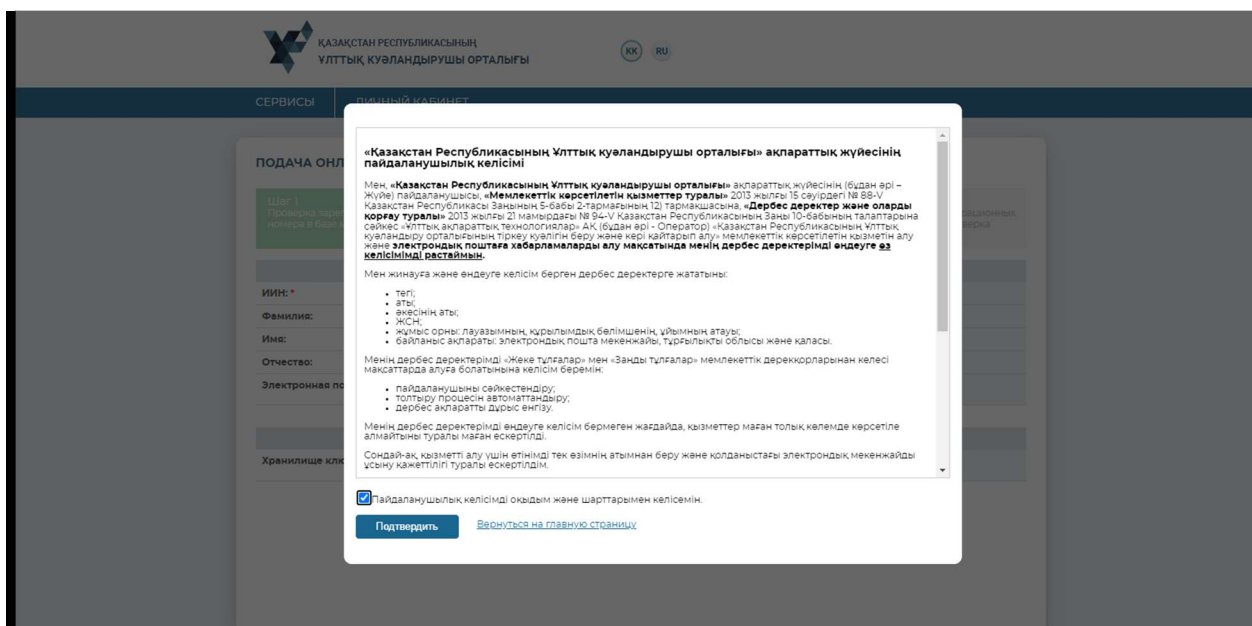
ҚАЗАҚСТАН РЕСПУБЛИКАСЫНЫҢ ҰЛТТЫҚ КУӘЛАНДЫРУШЫ ОРТАЛЫҒЫ

KK RU

СЕРВИСЫ ЛИЧНЫЙ КАБИНЕТ

ПОДАЧА ОНЛ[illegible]

Шаг 1 Проверка заре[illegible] номера в базе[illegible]

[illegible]ационных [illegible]верка

ИИН: *

Фамилия:

Имя:

Отчество:

Электронная по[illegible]

Хранилище клю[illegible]

«Қазақстан Республикасының Ұлттық куәландырушы орталығы» ақпараттық жүйесінің пайдаланушылық келісімі

Мен, «Қазақстан Республикасының Ұлттық куәландырушы орталығы» ақпараттық жүйесінің (бұдан әрі – Жүйе) пайдаланушысы, «Мемлекеттік көрсетілетін қызметтер туралы» 2013 жылғы 15 сәуірдегі № 88-V Қазақстан Республикасы Заңының 5-бабы 2-тармағының 12) тармақшасына, «Дербес деректер және оларды қорғау туралы» 2013 жылғы 21 мамырдағы № 94-V Қазақстан Республикасының Заңы 10-бабының талаптарына сәйкес «Ұлттық ақпараттық технологиялар» АҚ (бұдан әрі - Оператор) «Қазақстан Республикасының Ұлттық куәландыру орталығының тіркеу куәлігін беру және кері қайтарып алу» мемлекеттік көрсетілетін қызметін алу және электрондық поштаға хабарламаларды алу мақсатында менің дербес деректерімді өңдеуге өз келісімімді растаймын.

Мен жинауға және өңдеуге келісім берген дербес деректерге жататыны:

• тегі;
• аты;
• әкесінің аты;
• ЖСН;
• жұмыс орны: лауазымның, құрылымдық бөлімшенің, ұйымның атауы;
• байланыс ақпараты: электрондық пошта мекенжайы, тұрғылықты облысы және қаласы.

Менің дербес деректерімді «Жеке тұлғалар» мен «Заңды тұлғалар» мемлекеттік дерекқорларынан келесі мақсаттарда алуға болатынына келісім беремін:

• пайдаланушыны сәйкестендіру;
• толтыру процесін автоматтандыру;
• дербес ақпаратты дұрыс енгізу.

Менің дербес деректерімді өңдеуге келісім бермеген жағдайда, қызметтер маған толық көлемде көрсетіле алмайтыны туралы маған ескертілді.

Сондай-ақ, қызметті алу үшін өтінімді тек өзімнің атымнан беру және қолданыстағы электрондық мекенжайды ұсыну қажеттілігі туралы ескертілдім.

Пайдаланушылық келісімді оқыдым және шарттарымен келісемін.

Подтвердить Вернуться на главную страницу